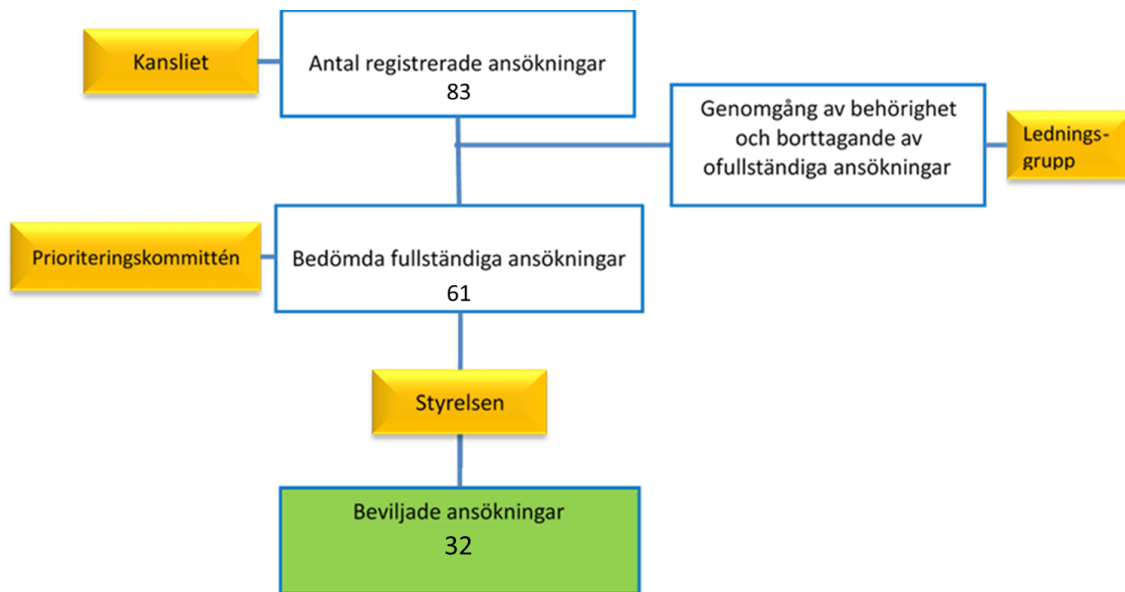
Kansliet

Antal registrerade ansökningar
83

Genomgång av behörighet och borttagande av ofullständiga ansökningar

Lednings-grupp

Prioriteringskommittén

Bedömda fullständiga ansökningar
61

Styrelsen

Beviljade ansökningar
32